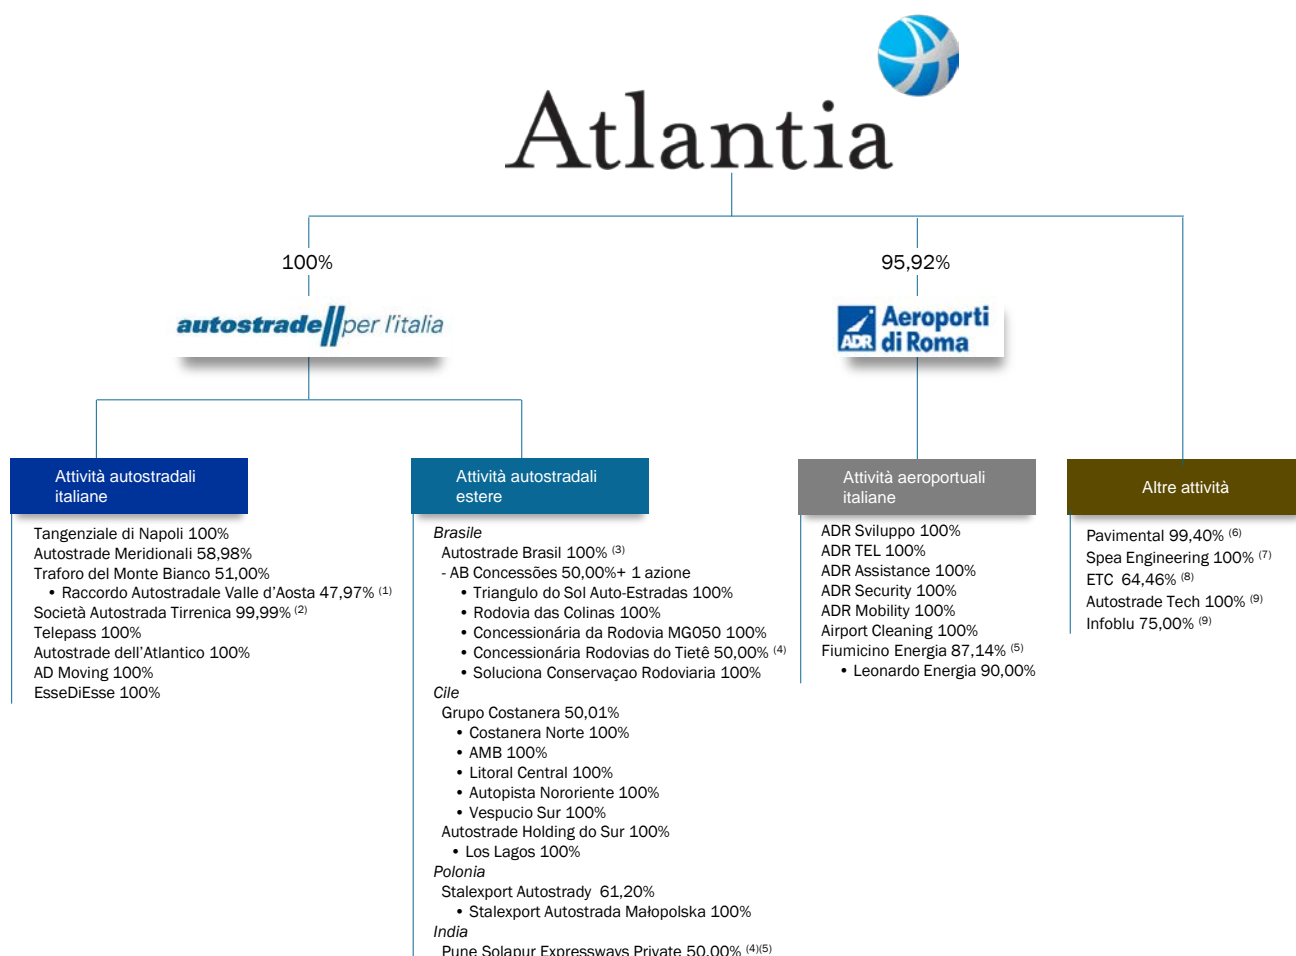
Atlantia

100%

autostrade per l'italia

95,92%

ADR Aeroporti di Roma

Attività autostradali italiane

Tangenziale di Napoli 100%
Autostrade Meridionali 58,98%
Traforo del Monte Bianco 51,00%
• Raccordo Autostradale Valle d'Aosta 47,97% $^{(1)}$
Società Autostrada Tirrenica 99,99% $^{(2)}$
Telepass 100%
Autostrade dell'Atlantico 100%
AD Moving 100%
EsseDiEsse 100%

Attività autostradali estere

Brasile
Autostrade Brasil 100% $^{(3)}$
- AB Concessões 50,00%+ 1 azione
• Triangulo do Sol Auto-Estradas 100%
• Rodovia das Colinas 100%
• Concessionária da Rodovia MG050 100%
• Concessionária Rodovias do Tietê 50,00% $^{(4)}$
• Soluciona Conservaçao Rodoviaria 100%
Cile
Grupo Costanera 50,01%
• Costanera Norte 100%
• AMB 100%
• Litoral Central 100%
• Autopista Nororiente 100%
• Vespucio Sur 100%
Autostrade Holding do Sur 100%
• Los Lagos 100%
Polonia
Stalexport Autostrady 61,20%
• Stalexport Autostrada Małopolska 100%
India
Pune Solapur Expressways Private 50,00% $^{(4)(5)}$

Attività aeroportuali italiane

ADR Sviluppo 100%
ADR TEL 100%
ADR Assistance 100%
ADR Security 100%
ADR Mobility 100%
Airport Cleaning 100%
Fiumicino Energia 87,14% $^{(5)}$
• Leonardo Energia 90,00%

Altre attività

Pavimental 99,40% $^{(6)}$
Spea Engineering 100% $^{(7)}$
ETC 64,46% $^{(8)}$
Autostrade Tech 100% $^{(9)}$
Infoblu 75,00% $^{(9)}$